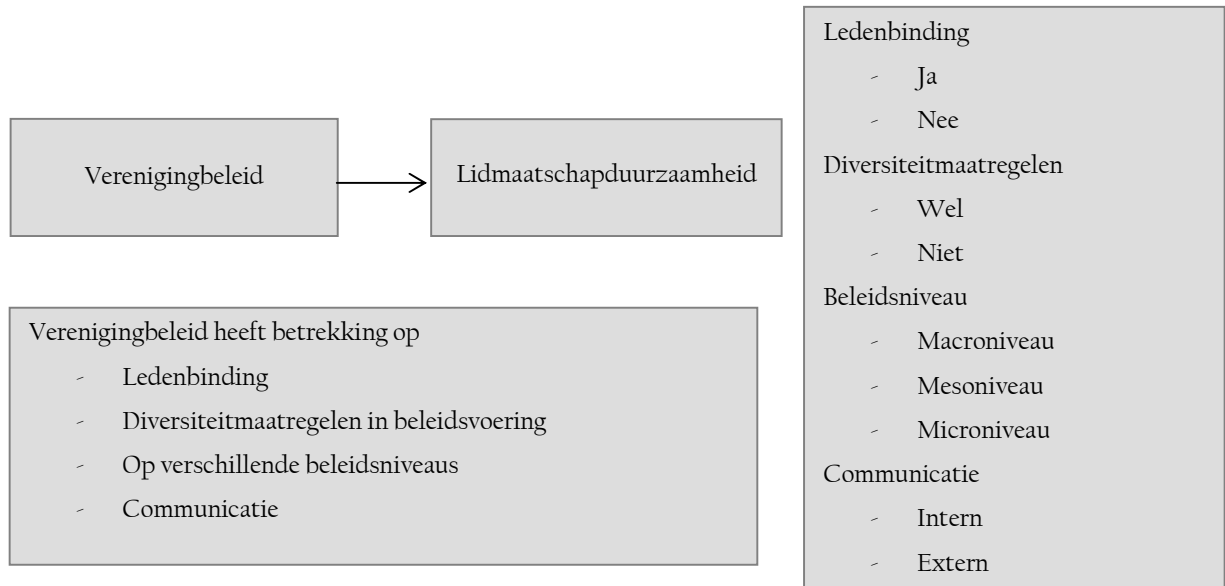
Verenigingbeleid

Lidmaatschapduurzaamheid

Verenigingbeleid heeft betrekking op
- Ledenbinding
- Diversiteitmaatregelen in beleidsvoering
- Op verschillende beleidsniveaus
- Communicatie

Ledenbinding
- Ja
- Nee

Diversiteitmaatregelen
- Wel
- Niet

Beleidsniveau
- Macroniveau
- Mesoniveau
- Microniveau

Communicatie
- Intern
- Extern